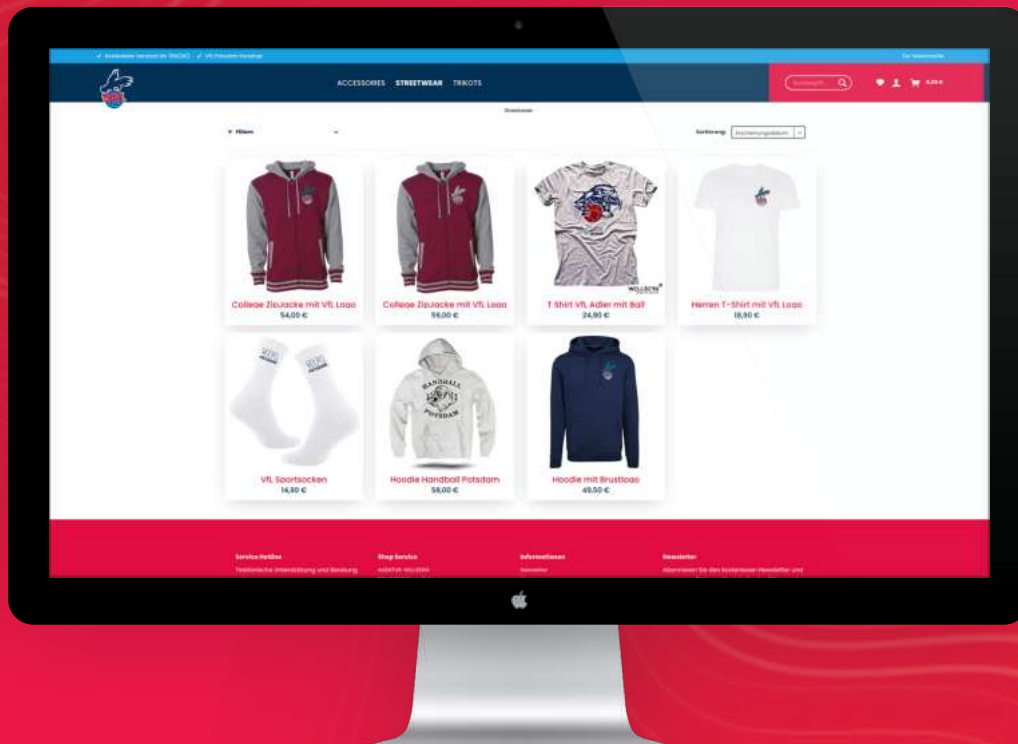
✓ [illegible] ✓ VfL Potsdam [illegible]

Zur Vereinsseite

ACCESSOIRES STREETWEAR TRIKOTS

Suchbegriff...

0,00 €

Streetwear

Filtern

Sortierung: Erscheinungsdatum

Colleae ZipJacke mit VfL Logo
54,00 €

Colleae ZipJacke mit VfL Logo
56,00 €

T Shirt VfL Adler mit Ball
24,90 €

Herren T-Shirt mit VfL Logo
18,90 €

VfL Sportsocken
14,90 €

Hoodie Handball Potsdam
58,00 €

Hoodie mit Brustlogo
49,50 €

Service Hotline
Telefonische Unterstützung und Beratung

Shop Service
AGENTUR WELLBERG

Informationen
Newsletter

Newsletter
Abonnieren Sie den kostenlosen Newsletter und